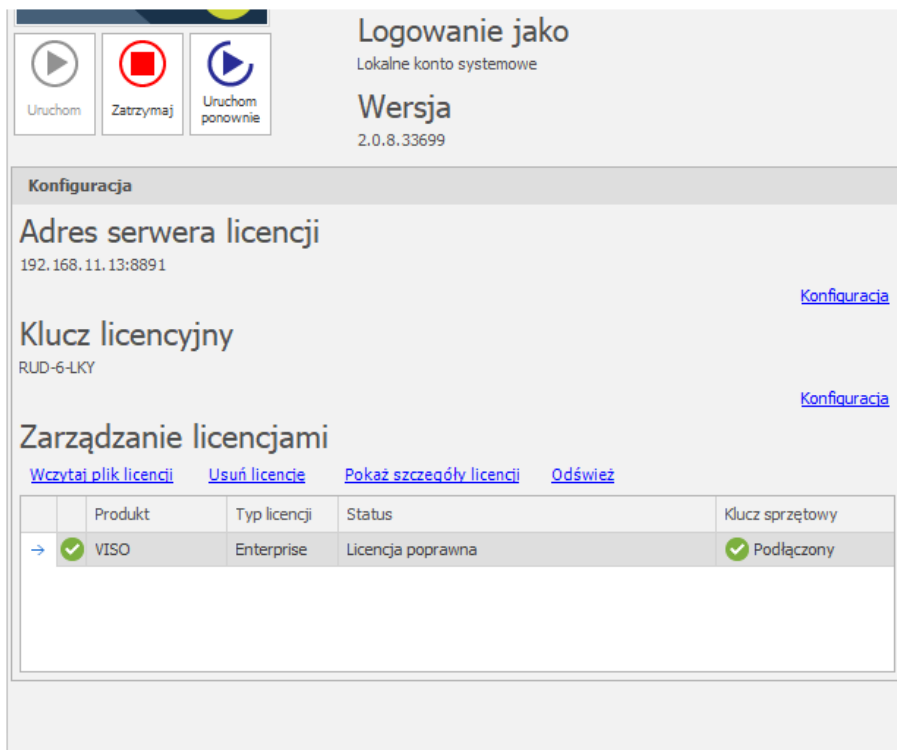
Uruchom

Zatrzymaj

Uruchom ponownie

Logowanie jako
Lokalne konto systemowe

Wersja
2.0.8.33699

Konfiguracja

Adres serwera licencji
192.168.11.13:8891

Konfiguracja

Klucz licencyjny
RUD-6-LKY

Konfiguracja

Zarządzanie licencjami

Wczytaj plik licencji   Usuń licencje   Pokaż szczegóły licencji   Odśwież

| | | Produkt | Typ licencji | Status | Klucz sprzętowy |
|---|---|---|---|---|---|
| → | | VISO | Enterprise | Licencja poprawna | Podłączony |